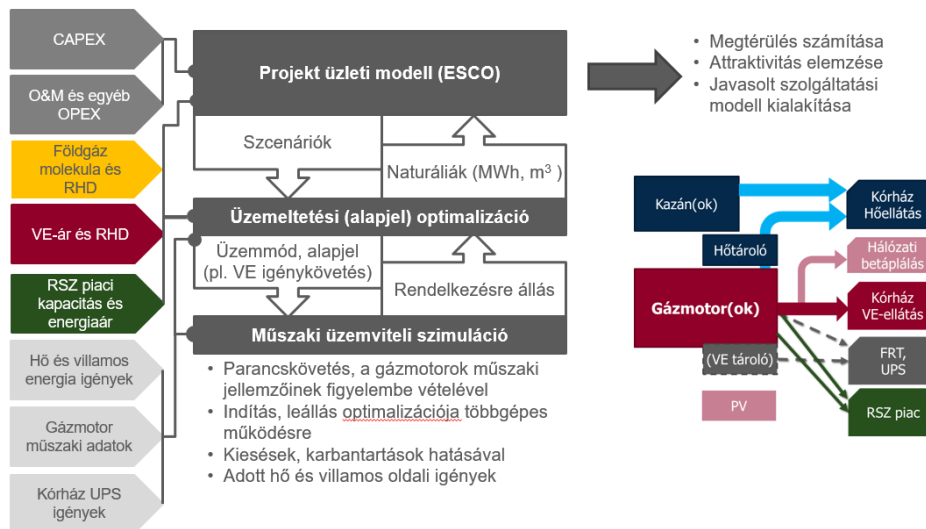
CAPEX

O&M és egyéb OPEX

Földgáz molekula és RHD

VE-ár és RHD

RSZ piaci kapacitás és energiaár

Hő és villamos energia igények

Gázmotor műszaki adatok

Kórház UPS igények

Projekt üzleti modell (ESCO)

Szcenáriók

Naturáliák (MWh, m$^3$ )

Üzemeltetési (alapjel) optimalizáció

Üzemmód, alapjel (pl. VE igénykövetés)

Rendelkezésre állás

Műszaki üzemviteli szimuláció

• Parancskövetés, a gázmotorok műszaki jellemzőinek figyelembe vételével
• Indítás, leállás optimalizációja többgépes működésre
• Kiesések, karbantartások hatásával
• Adott hő és villamos oldali igények

• Megtérülés számítása
• Attraktivitás elemzése
• Javasolt szolgáltatási modell kialakítása

Kazán(ok)

Kórház Hőellátás

Hőtároló

Hálózati betáplálás

Gázmotor(ok)

Kórház VE-ellátás

(VE tároló)

FRT, UPS

PV

RSZ piac